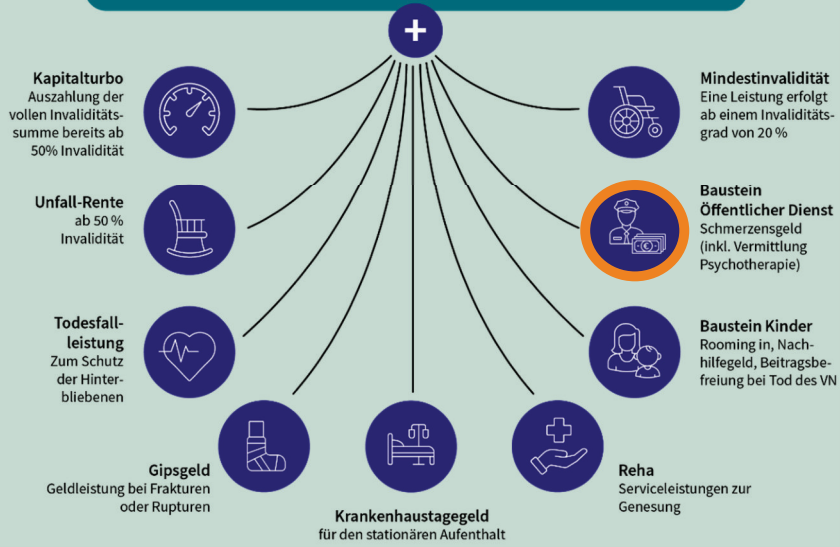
+

Kapitalturbo
Auszahlung der vollen Invaliditätssumme bereits ab 50% Invalidität

Mindestinvalidität
Eine Leistung erfolgt ab einem Invaliditätsgrad von 20 %

Unfall-Rente
ab 50 % Invalidität

Baustein Öffentlicher Dienst
Schmerzensgeld (inkl. Vermittlung Psychotherapie)

Todesfallleistung
Zum Schutz der Hinterbliebenen

Baustein Kinder
Rooming in, Nachhilfegeld, Beitragsbefreiung bei Tod des VN

Gipsgeld
Geldleistung bei Frakturen oder Rupturen

Krankenhaustagegeld
für den stationären Aufenthalt

Reha
Serviceleistungen zur Genesung